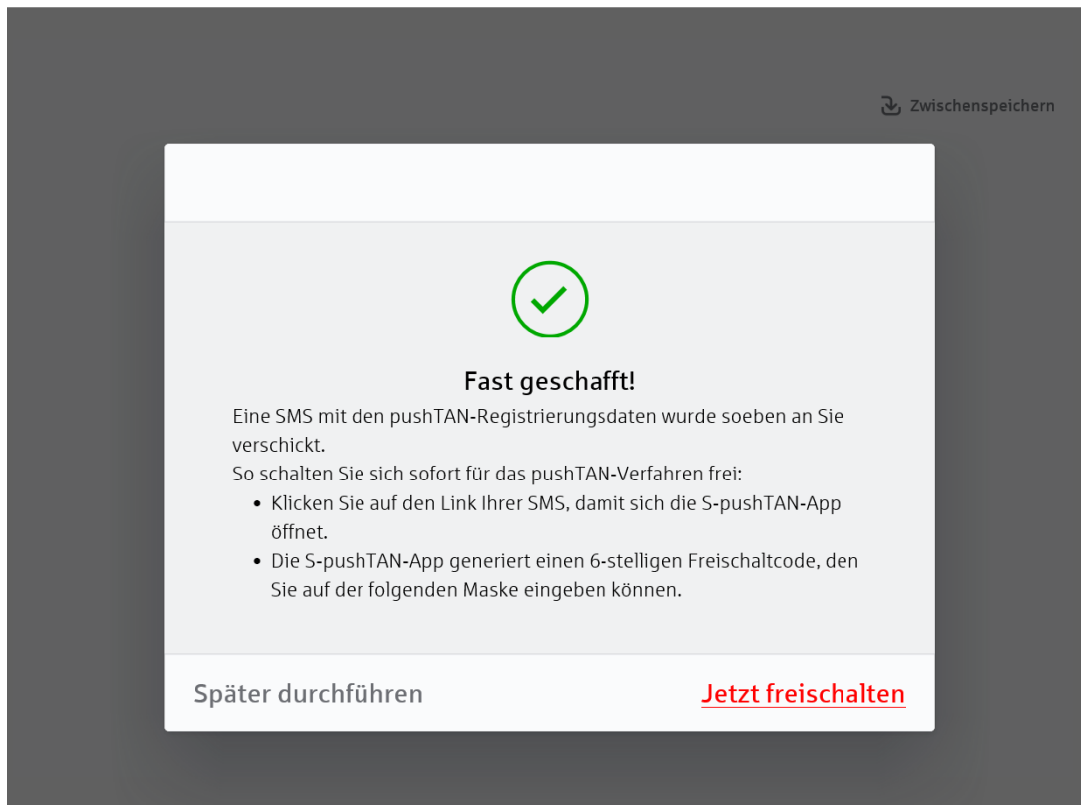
Zwischenspeichern

Fast geschafft!

Eine SMS mit den pushTAN-Registrierungsdaten wurde soeben an Sie verschickt.
So schalten Sie sich sofort für das pushTAN-Verfahren frei:

- Klicken Sie auf den Link Ihrer SMS, damit sich die S-pushTAN-App öffnet.
- Die S-pushTAN-App generiert einen 6-stelligen Freischaltcode, den Sie auf der folgenden Maske eingeben können.

Später durchführen

Jetzt freischalten